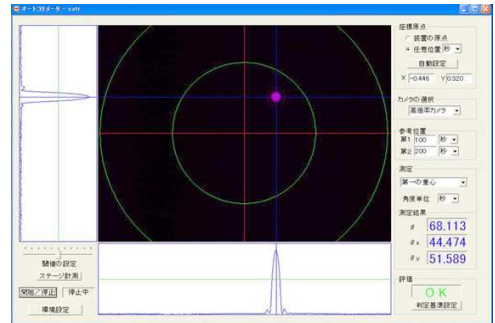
オートコリメーター - calz

座標原点
装置の原点
任意位置 秒
自動設定
X -0.446 Y 0.320

カメラの選択
高倍率カメラ

参考位置
第1 100 秒
第2 200 秒

測定
第一の重心
角度単位 秒
測定結果
θ 68.113
θx 44.474
θy 51.589

評価
OK
判定基準設定

閾値の設定
ステージ計測
開始／停止 停止中
環境設定